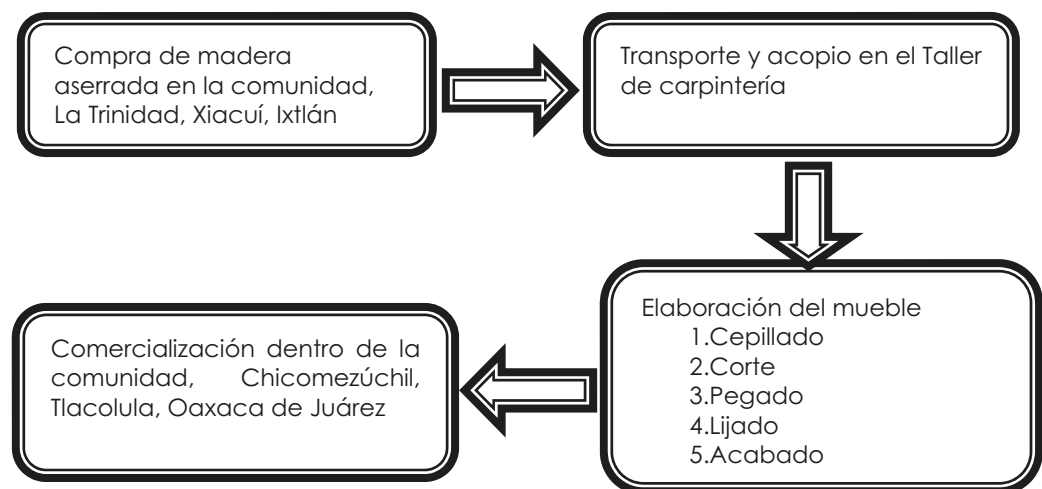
Compra de madera aserrada en la comunidad, La Trinidad, Xiacuí, Ixtlán

Transporte y acopio en el Taller de carpintería

Elaboración del mueble
1.Cepillado
2.Corte
3.Pegado
4.Lijado
5.Acabado

Comercialización dentro de la comunidad, Chicomezúchil, Tlacolula, Oaxaca de Juárez